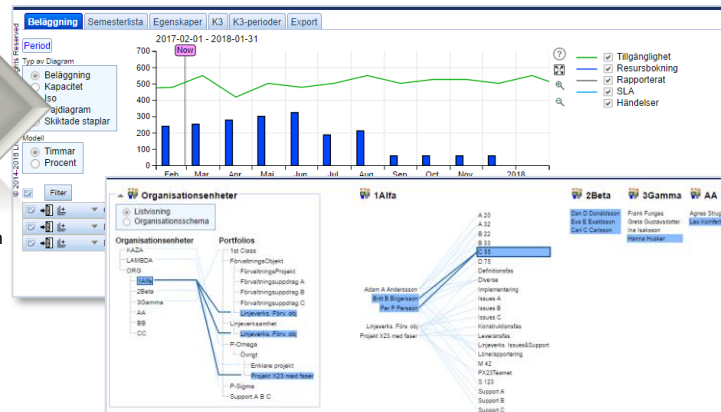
Beläggning Semesterlista Egenskaper K3 K3-perioder Export

Period

2017-02-01 - 2018-01-31

Now

Typ av Diagram
Beläggning
Kapacitet
Iso
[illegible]ajdiagram
Skiktade staplar

Modell
Timmar
Procent

Filter

© 2014-2016 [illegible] Rights Reserved

Feb Mar Apr Maj Jun Jul Aug Sep Okt Nov 2018

Tillgänglighet
Resursbokning
Rapporterat
SLA
Händelser

Organisationsenheter

Listvisning
Organisationsschema

Organisationsenheter
KAZA
LAMBDA
ORG
1Alfa
2Beta
3Gamma
AA
BB
CC

Portfolios
1st Class
FörvaltningsObjekt
FörvaltningsProjekt
Förvaltningsuppdrag A
Förvaltningsuppdrag B
Förvaltningsuppdrag C
Linjeverks. Förv. obj
Linjeverksamhet
P-Omega
Övrigt
Enklare projekt
Projekt X23 med faser
P-Sigma
Support A B C

1Alfa

Adam A Andersson
Britt B Birgersson
Per P Persson

Linjeverks. Förv. obj
Projekt X23 med faser

A 20
A 32
B 20
B 33
C 33
D 78
Definitionsfas
Diverse
Implementering
Issues A
Issues B
Issues C
Konstruktionsfas
Leveransfas
Linjeverks. Issues&Support
Lönerapportering
M 42
PX23Teamet
S 123
Support A
Support B
Support C

2Beta
Dan D Donaldsson
Eva E Evaldsson
Carl C Carlsson

3Gamma
Frank Fungss
Greta Gustavsdotter
Ina Isaksson
Hanna Husker

AA
Agnes Strug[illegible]
Leo Koinfen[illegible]